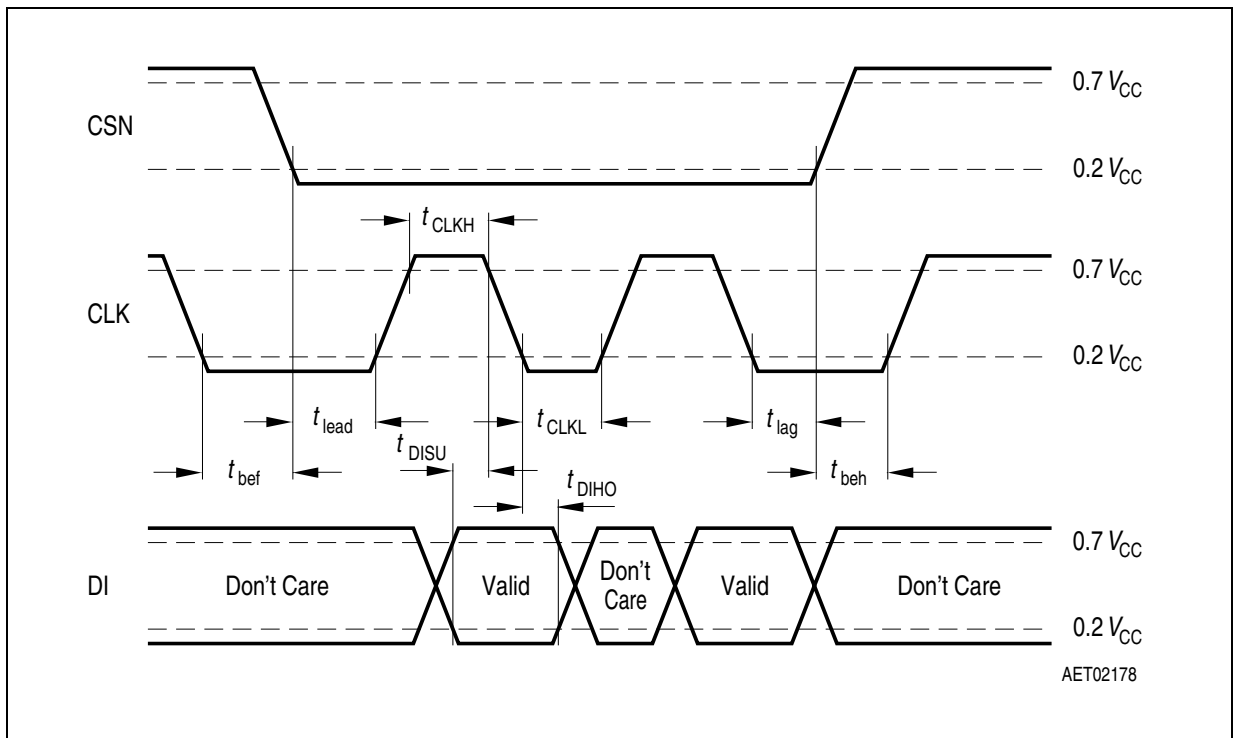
CSN

$0.7\ V_{CC}$

$0.2\ V_{CC}$

$t_{CLKH}$

CLK

$0.7\ V_{CC}$

$0.2\ V_{CC}$

$t_{lead}$

$t_{CLKL}$

$t_{lag}$

$t_{DISU}$

$t_{bef}$

$t_{beh}$

$t_{DIHO}$

DI

Don't Care

Valid

Don't Care

Valid

Don't Care

$0.7\ V_{CC}$

$0.2\ V_{CC}$

AET02178